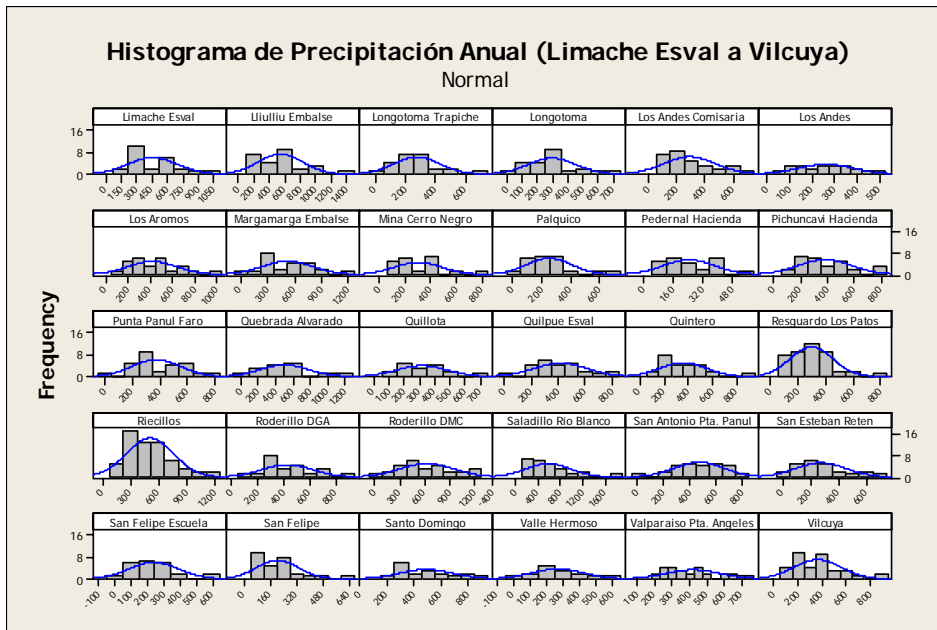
Histograma de Precipitación Anual (Limache Esval a Vilcuya)
Normal

Limache Esval
Lliulliu Embalse
Longotoma Trapiche
Longotoma
Los Andes Comisaria
Los Andes

16
8
0

0 150 300 450 600 750 900 1050
0 200 400 600 800 1000 1200 1400
0 200 400 600
0 100 200 300 400 500 600 700
0 200 400 600
0 100 200 300 400 500

Los Aromos
Margamarga Embalse
Mina Cerro Negro
Palquico
Pedernal Hacienda
Pichuncavi Hacienda

16
8
0

0 200 400 600 800 1000
0 300 600 900 1200
0 200 400 600 800
0 200 400 600
0 160 320 480
0 200 400 600 800

Frequency

Punta Panul Faro
Quebrada Alvarado
Quillota
Quilpue Esval
Quintero
Resguardo Los Patos

16
8
0

0 200 400 600 800
0 200 400 600 800 1000 1200
0 100 200 300 400 500 600 700
0 200 400 600 800
0 200 400 600 800
0 200 400 600 800

Riecillos
Roderillo DGA
Roderillo DMC
Saladillo Rio Blanco
San Antonio Pta. Panul
San Esteban Reten

16
8
0

0 300 600 900 1200
0 200 400 600 800
0 300 600 900 1200
-400 0 400 800 1200 1600
0 200 400 600 800
0 200 400 600

San Felipe Escuela
San Felipe
Santo Domingo
Valle Hermoso
Valparaiso Pta. Angeles
Vilcuya

16
8
0

-100 0 100 200 300 400 500 600
0 160 320 480 640
0 200 400 600 800
-100 0 100 200 300 400 500 600
100 200 300 400 500 600 700
0 200 400 600 800